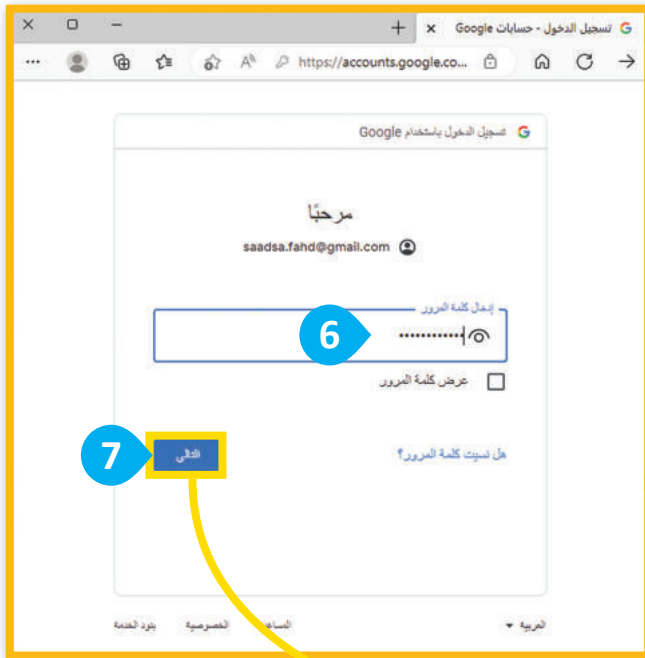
تسجيل الدخول - حسابات Google
https://accounts.google.co...

تسجيل الدخول باستخدام Google

مرحبًا

saadsa.fahd@gmail.com

إدخال كلمة المرور

••••••••••

6

عرض كلمة المرور

هل نسيت كلمة المرور؟

التالي

7

العربية

المساعدة

الخصوصية

بنود الخدمة